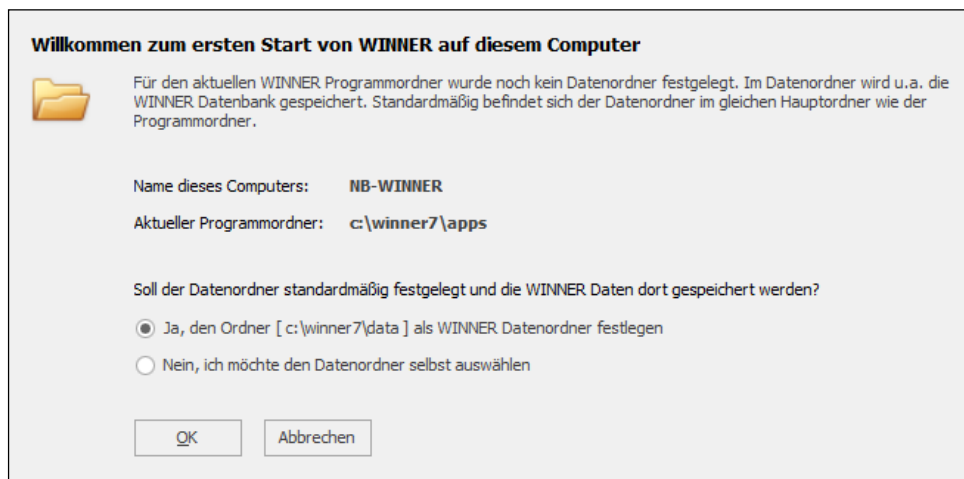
Willkommen zum ersten Start von WINNER auf diesem Computer

Für den aktuellen WINNER Programmordner wurde noch kein Datenordner festgelegt. Im Datenordner wird u.a. die WINNER Datenbank gespeichert. Standardmäßig befindet sich der Datenordner im gleichen Hauptordner wie der Programmordner.

Name dieses Computers: NB-WINNER

Aktueller Programmordner: c:\winner7\apps

Soll der Datenordner standardmäßig festgelegt und die WINNER Daten dort gespeichert werden?

Ja, den Ordner [ c:\winner7\data ] als WINNER Datenordner festlegen

Nein, ich möchte den Datenordner selbst auswählen

OK

Abbrechen